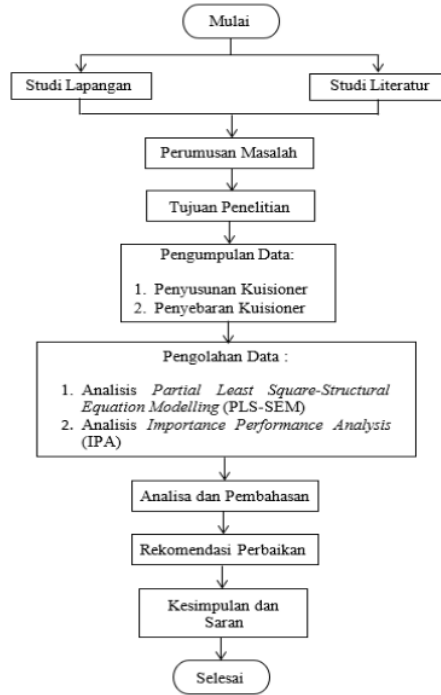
Mulai

Studi Lapangan

Studi Literatur

Perumusan Masalah

Tujuan Penelitian

Pengumpulan Data:

1. Penyusunan Kuisioner
2. Penyebaran Kuisioner

Pengolahan Data :

1. Analisis *Partial Least Square-Structural Equation Modelling* (PLS-SEM)
2. Analisis *Importance Performance Analysis* (IPA)

Analisa dan Pembahasan

Rekomendasi Perbaikan

Kesimpulan dan Saran

Selesai